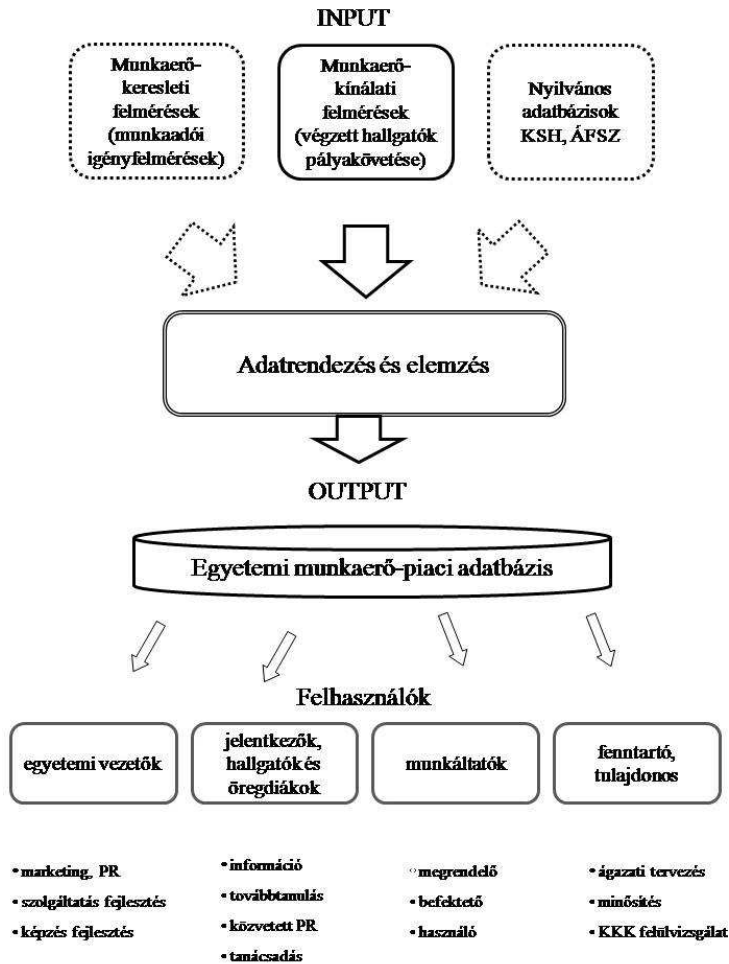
INPUT

Munkaerő-keresleti felmérések (munkaadói igényfelmérések)

Munkaerő-kínálati felmérések (végzett hallgatók pályakövetése)

Nyilvános adatbázisok KSH, ÁFSZ

Adatrendezés és elemzés

OUTPUT

Egyetemi munkaerő-piaci adatbázis

Felhasználók

egyetemi vezetők

jelentkezők, hallgatók és öregdiákok

munkáltatók

fenntartó, tulajdonos

• marketing, PR
• szolgáltatás fejlesztés
• képzés fejlesztés

• információ
• továbbtanulás
• közvetett PR
• tanácsadás

• megrendelő
• befektető
• használó

• ágazati tervezés
• minősítés
• KKK felülvizsgálat